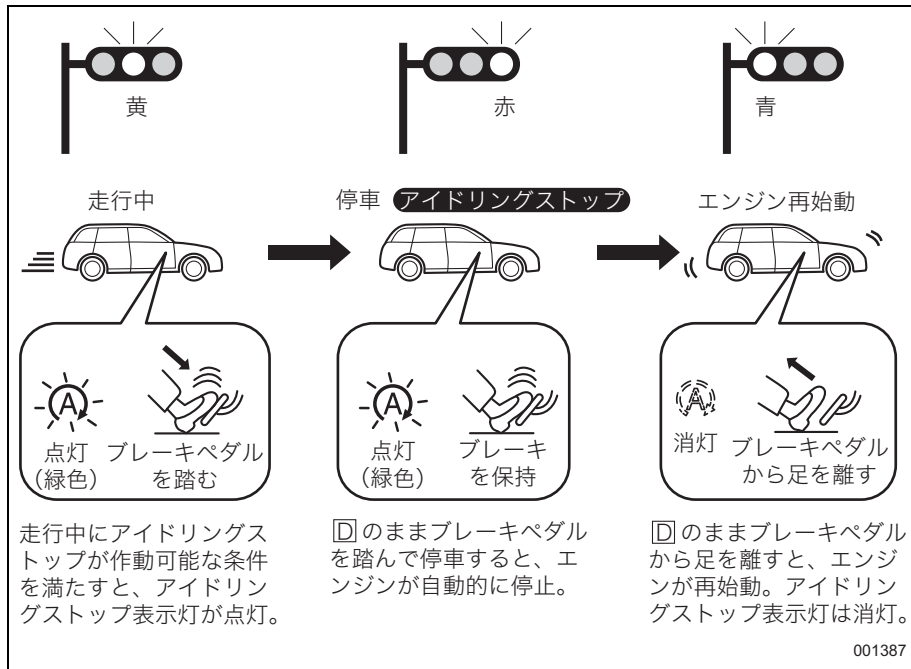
黄

赤

青

走行中

停車 アイドリングストップ

エンジン再始動

点灯
(緑色)

ブレーキペダル
を踏む

点灯
(緑色)

ブレーキ
を保持

消灯

ブレーキペダル
から足を離す

走行中にアイドリングストップが作動可能な条件を満たすと、アイドリングストップ表示灯が点灯。

D のままブレーキペダルを踏んで停車すると、エンジンが自動的に停止。

D のままブレーキペダルから足を離すと、エンジンが再始動。アイドリングストップ表示灯は消灯。

001387